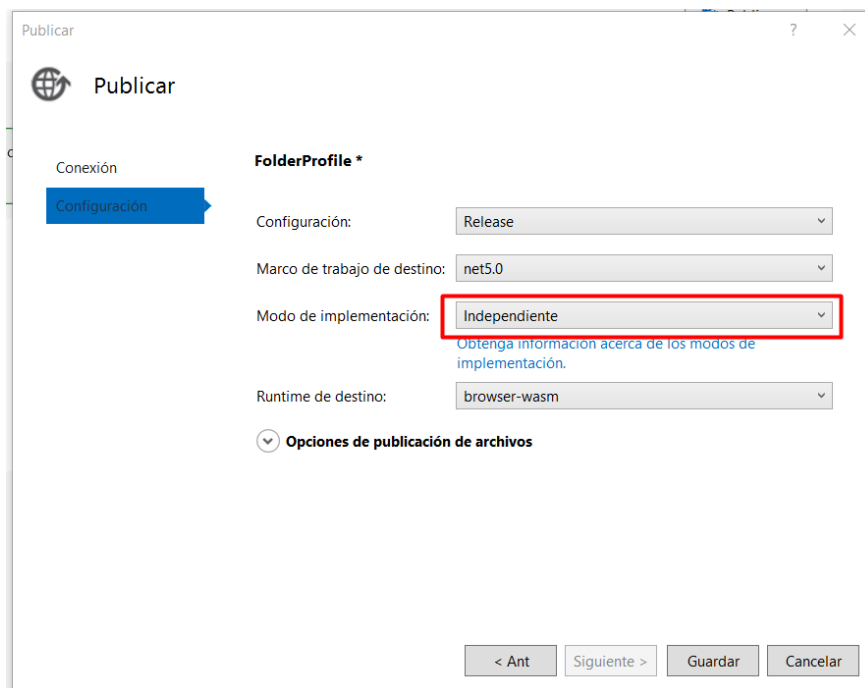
Publicar

?

Publicar

Conexión

Configuración

FolderProfile *

Configuración: Release

Marco de trabajo de destino: net5.0

Modo de implementación: Independiente

Obtenga información acerca de los modos de implementación.

Runtime de destino: browser-wasm

Opciones de publicación de archivos

< Ant

Siguiente >

Guardar

Cancelar